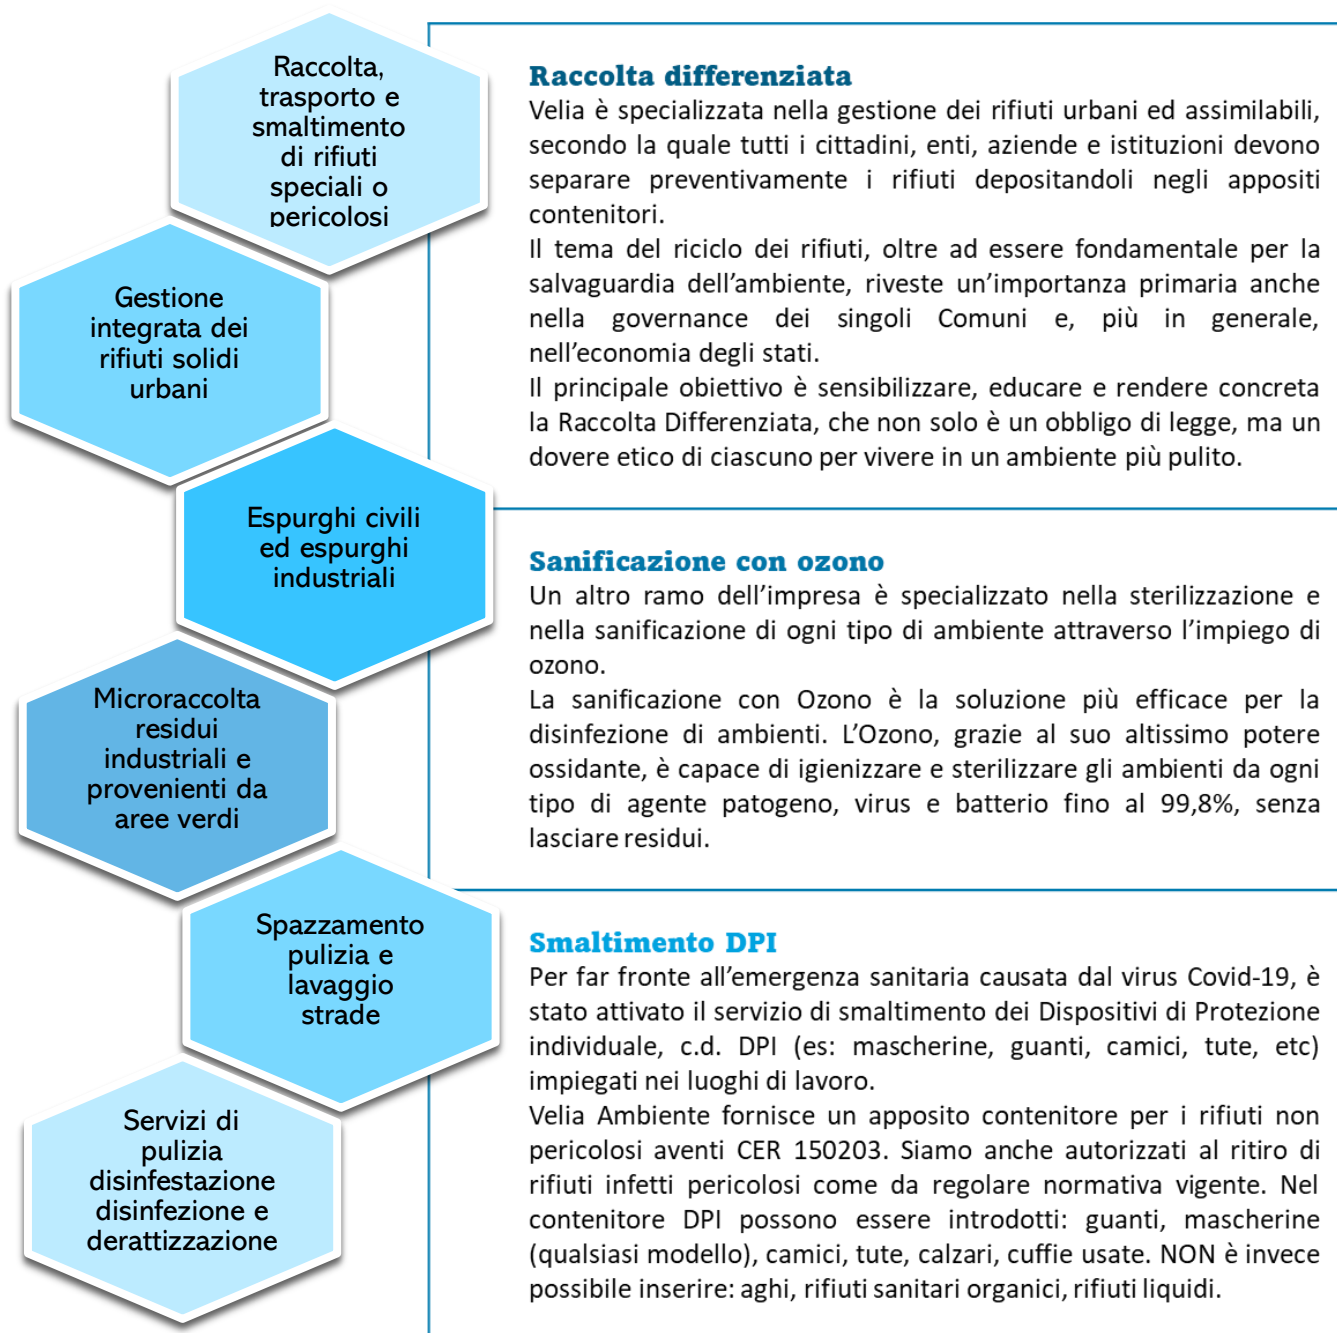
Raccolta, trasporto e smaltimento di rifiuti speciali o pericolosi

Gestione integrata dei rifiuti solidi urbani

Espurghi civili ed espurghi industriali

Microraccolta residui industriali e provenienti da aree verdi

Spazzamento pulizia e lavaggio strade

Servizi di pulizia disinfestazione disinfezione e derattizzazione

Raccolta differenziata
Velia è specializzata nella gestione dei rifiuti urbani ed assimilabili, secondo la quale tutti i cittadini, enti, aziende e istituzioni devono separare preventivamente i rifiuti depositandoli negli appositi contenitori.
Il tema del riciclo dei rifiuti, oltre ad essere fondamentale per la salvaguardia dell'ambiente, riveste un'importanza primaria anche nella governance dei singoli Comuni e, più in generale, nell'economia degli stati.
Il principale obiettivo è sensibilizzare, educare e rendere concreta la Raccolta Differenziata, che non solo è un obbligo di legge, ma un dovere etico di ciascuno per vivere in un ambiente più pulito.

Sanificazione con ozono
Un altro ramo dell'impresa è specializzato nella sterilizzazione e nella sanificazione di ogni tipo di ambiente attraverso l'impiego di ozono.
La sanificazione con Ozono è la soluzione più efficace per la disinfezione di ambienti. L'Ozono, grazie al suo altissimo potere ossidante, è capace di igienizzare e sterilizzare gli ambienti da ogni tipo di agente patogeno, virus e batterio fino al 99,8%, senza lasciare residui.

Smaltimento DPI
Per far fronte all'emergenza sanitaria causata dal virus Covid-19, è stato attivato il servizio di smaltimento dei Dispositivi di Protezione individuale, c.d. DPI (es: mascherine, guanti, camici, tute, etc) impiegati nei luoghi di lavoro.
Velia Ambiente fornisce un apposito contenitore per i rifiuti non pericolosi aventi CER 150203. Siamo anche autorizzati al ritiro di rifiuti infetti pericolosi come da regolare normativa vigente. Nel contenitore DPI possono essere introdotti: guanti, mascherine (qualsiasi modello), camici, tute, calzari, cuffie usate. NON è invece possibile inserire: aghi, rifiuti sanitari organici, rifiuti liquidi.